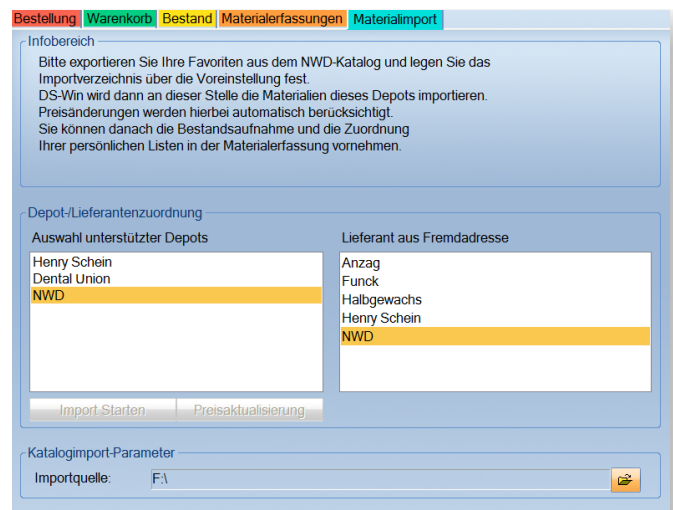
Bestellung | Warenkorb | Bestand | Materialerfassungen | Materialimport

Infobereich

Bitte exportieren Sie Ihre Favoriten aus dem NWD-Katalog und legen Sie das Importverzeichnis über die Voreinstellung fest.
DS-Win wird dann an dieser Stelle die Materialien dieses Depots importieren.
Preisänderungen werden hierbei automatisch berücksichtigt.
Sie können danach die Bestandsaufnahme und die Zuordnung Ihrer persönlichen Listen in der Materialerfassung vornehmen.

Depot-/Lieferantenzuordnung

Auswahl unterstützter Depots

Henry Schein
Dental Union
NWD

Lieferant aus Fremdadresse

Anzag
Funck
Halbgewachs
Henry Schein
NWD

Import Starten | Preisaktualisierung

Katalogimport-Parameter

Importquelle: F:\